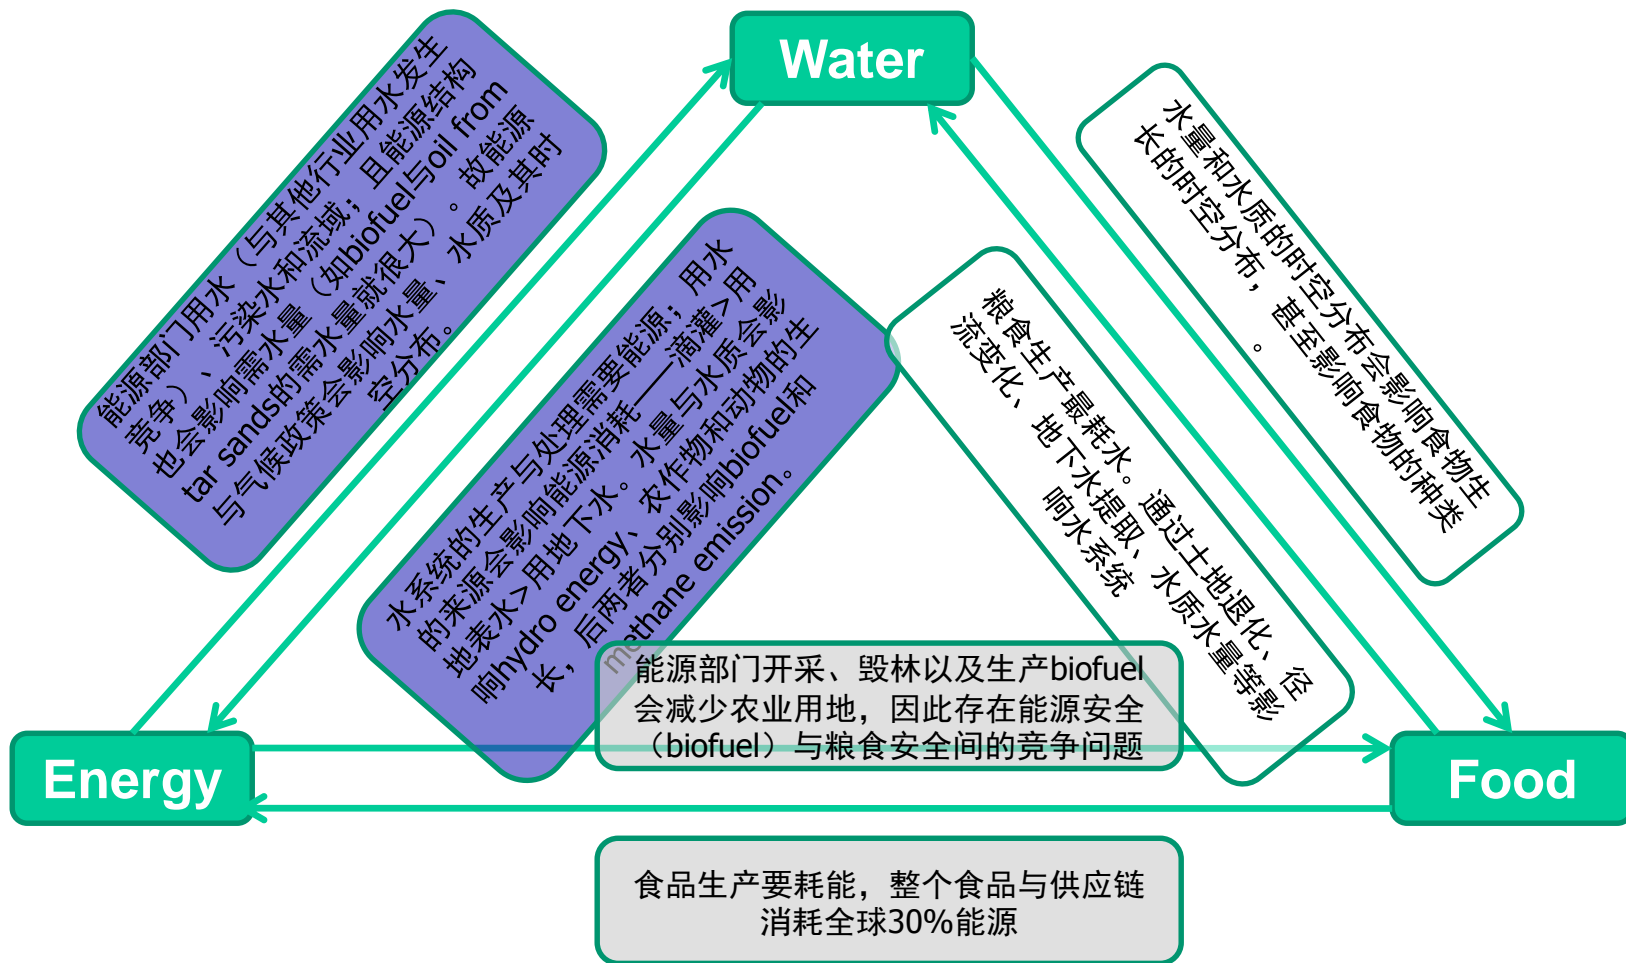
Water

能源部门用水（与其他行业用水发生竞争），污染水和流域；且能源结构也会影响需水量（如biofuel与oil from tar sands的需水量就很大）。故能源与气候政策会影响水量、水质及其时空分布。

水量和水质的时空分布会影响食物生长的时空分布，甚至影响食物的种类。

水系统的生产与处理需要能源；用水的来源会影响能源消耗——滴灌>用地表水>用地下水。水量与水质会影响hydro energy、农作物和动物的生长，后两者分别影响biofuel和methane emission。

粮食生产最耗水。通过土地退化、径流变化、地下水提取、水质水量等影响水系统

能源部门开采、毁林以及生产biofuel会减少农业用地，因此存在能源安全（biofuel）与粮食安全间的竞争问题

Energy

Food

食品生产要耗能，整个食品与供应链消耗全球30%能源